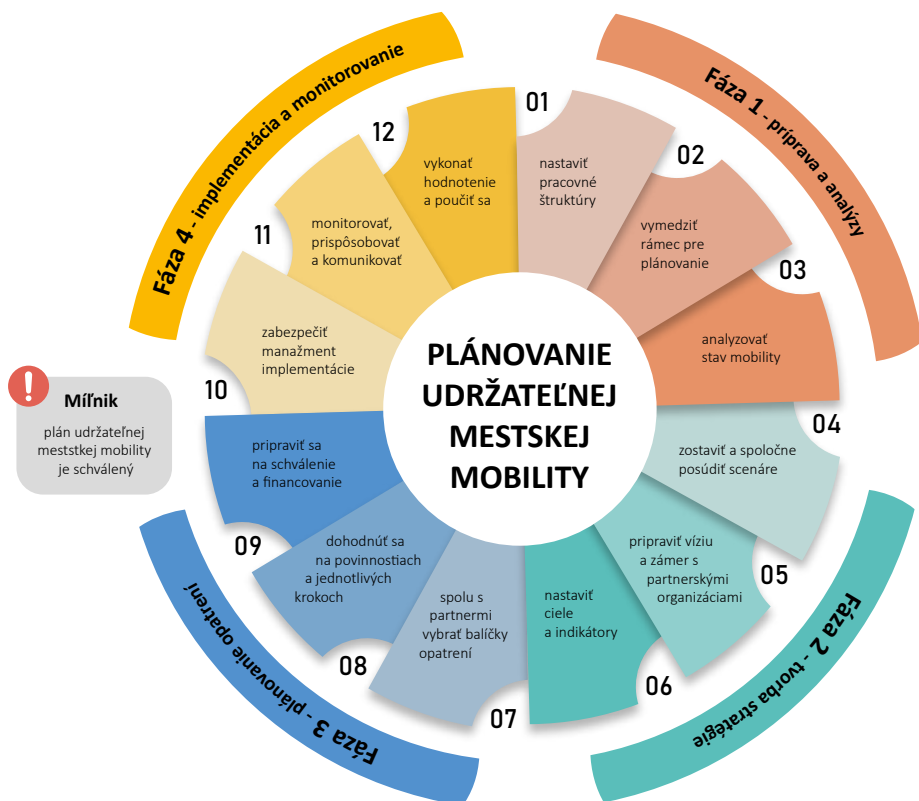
Fáza 1 - príprava a analýzy

Fáza 2 - tvorba stratégie

Fáza 3 - plánovanie opatrení

Fáza 4 - implementácia a monitorovanie

PLÁNOVANIE UDRŽATEĽNEJ MESTSKEJ MOBILITY

01
nastaviť pracovné štruktúry

02
vymedziť rámec pre plánovanie

03
analyzovať stav mobility

04
zostaviť a spoločne posúdiť scenáre

05
pripraviť víziu a zámer s partnerskými organizáciami

06
nastaviť ciele a indikátory

07
spolu s partnermi vybrať balíčky opatrení

08
dohodnúť sa na povinnostiach a jednotlivých krokoch

09
pripraviť sa na schválenie a financovanie

10
zabezpečiť manažment implementácie

11
monitorovať, prispôsobovať a komunikovať

12
vykonať hodnotenie a poučiť sa

Míľnik
plán udržateľnej mestskej mobility je schválený